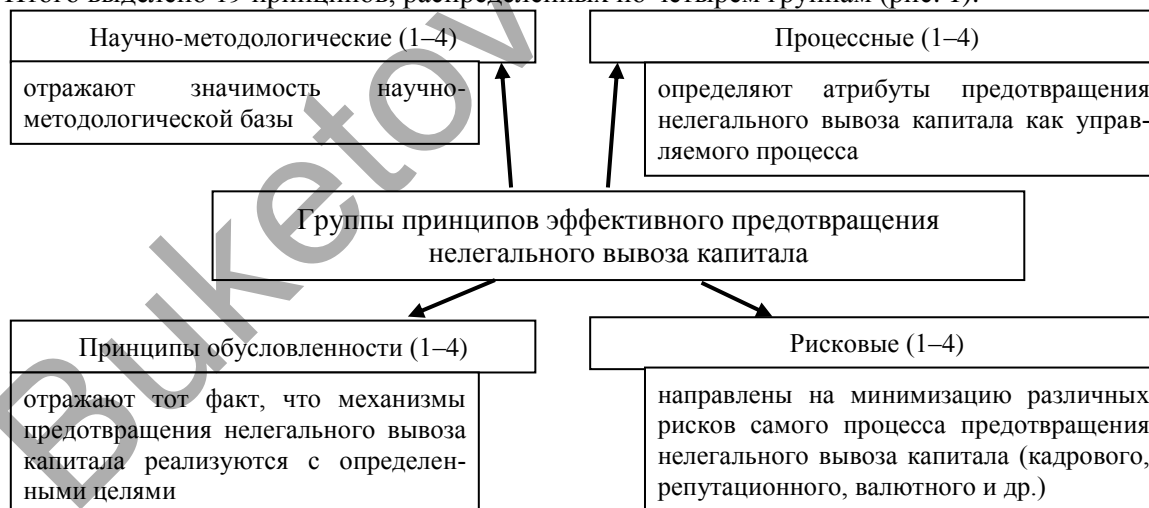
Итого выделено 19 принципов, распределенных по четырем группам (рис. 1).

Научно-методологические (1–4)

отражают значимость научно-методологической базы

Процессные (1–4)

определяют атрибуты предотвращения нелегального вывоза капитала как управляемого процесса

Группы принципов эффективного предотвращения нелегального вывоза капитала

Принципы обусловленности (1–4)

отражают тот факт, что механизмы предотвращения нелегального вывоза капитала реализуются с определенными целями

Рисковые (1–4)

направлены на минимизацию различных рисков самого процесса предотвращения нелегального вывоза капитала (кадрового, репутационного, валютного и др.)

Buketov